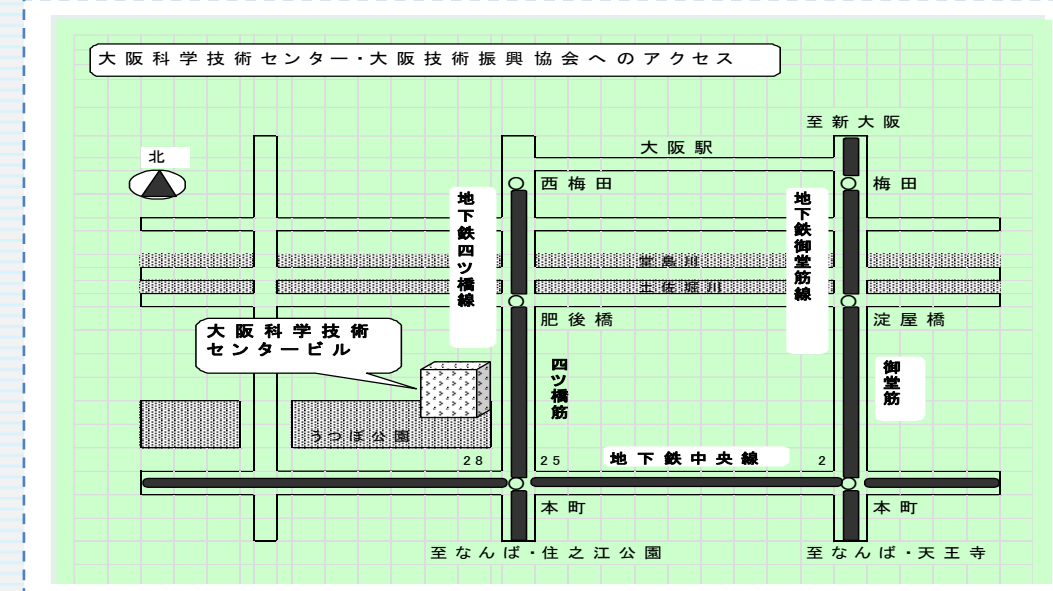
大阪科学技術センター・大阪技術振興協会へのアクセス

至新大阪

北

大阪駅

西梅田

梅田

地下鉄四ツ橋線

地下鉄御堂筋線

堂島川

土佐堀川

肥後橋

淀屋橋

大阪科学技術センタービル

四ツ橋筋

御堂筋

うつぼ公園

28

25

地下鉄中央線

2

本町

本町

至なんば・住之江公園

至なんば・天王寺